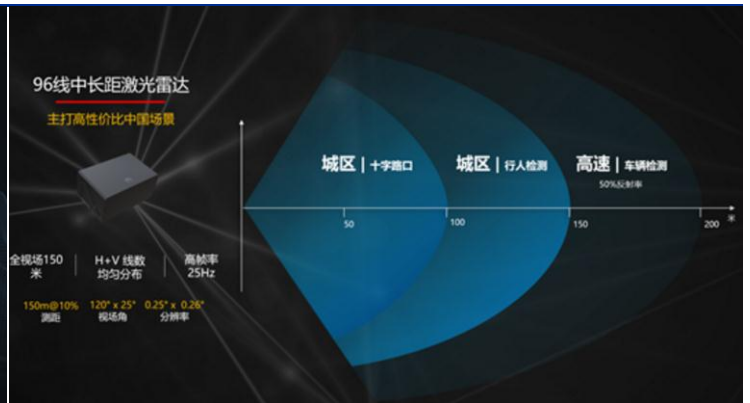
96线中长距激光雷达

主打高性价比中国场景

全视场150米

H+V 线数均匀分布

高帧率 25Hz

150m@10% 测距

120° x 25° 视场角

0.25° x 0.26° 分辨率

城区 | 十字路口

城区 | 行人检测

高速 | 车辆检测

50%反射率

50

100

150

200

米